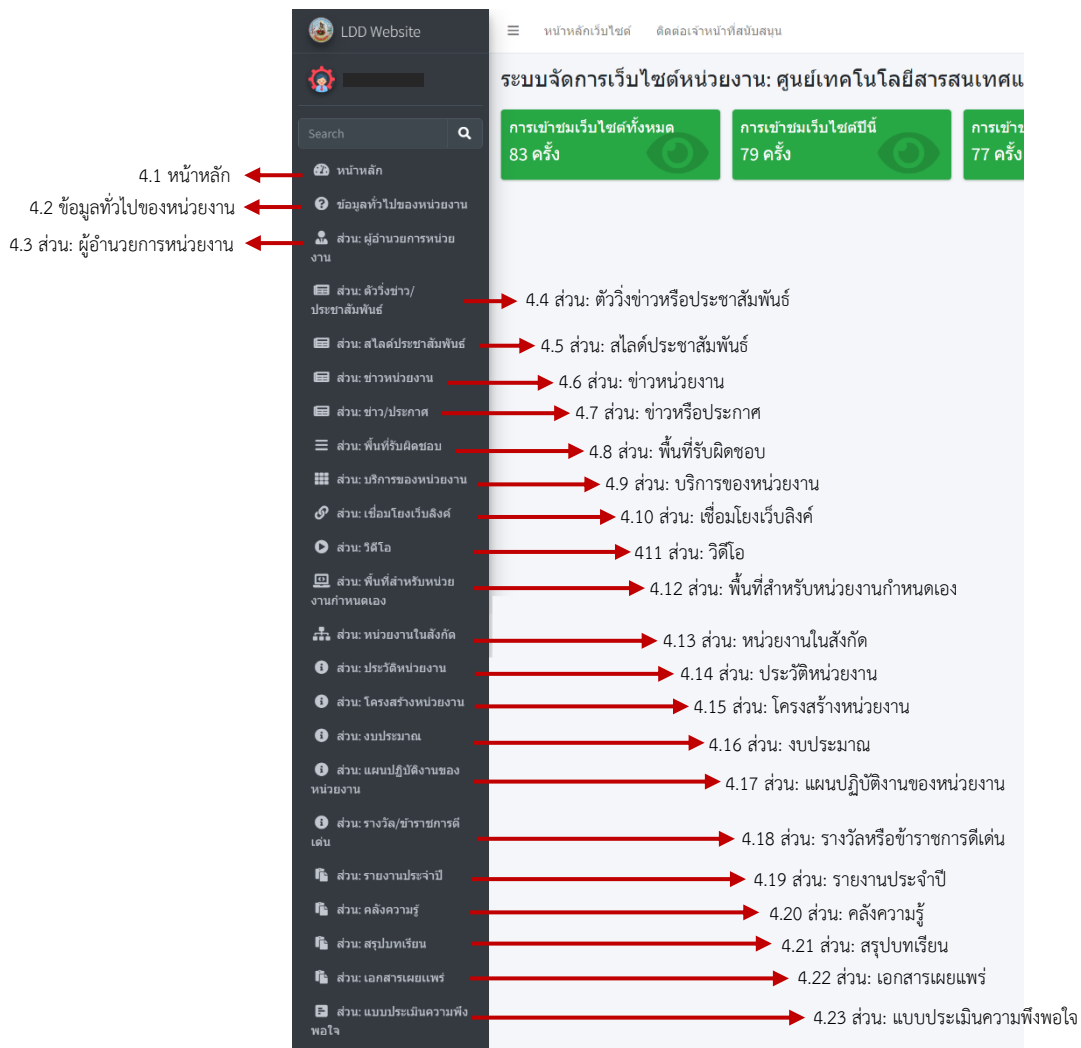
LDD Website

≡ หน้าหลักเว็บไซต์ ติดต่อเจ้าหน้าที่สนับสนุน

ระบบจัดการเว็บไซต์หน่วยงาน: ศูนย์เทคโนโลยีสารสนเทศแ

การเข้าชมเว็บไซต์ทั้งหมด
83 ครั้ง

การเข้าชมเว็บไซต์ปีนี้
79 ครั้ง

การเข้าช
77 ครั้ง

Search

หน้าหลัก — 4.1 หน้าหลัก
ข้อมูลทั่วไปของหน่วยงาน — 4.2 ข้อมูลทั่วไปของหน่วยงาน
ส่วน: ผู้อำนวยการหน่วยงาน — 4.3 ส่วน: ผู้อำนวยการหน่วยงาน
ส่วน: ตัววิ่งข่าว/ประชาสัมพันธ์ — 4.4 ส่วน: ตัววิ่งข่าวหรือประชาสัมพันธ์
ส่วน: สไลด์ประชาสัมพันธ์ — 4.5 ส่วน: สไลด์ประชาสัมพันธ์
ส่วน: ข่าวหน่วยงาน — 4.6 ส่วน: ข่าวหน่วยงาน
ส่วน: ข่าว/ประกาศ — 4.7 ส่วน: ข่าวหรือประกาศ
ส่วน: พื้นที่รับผิดชอบ — 4.8 ส่วน: พื้นที่รับผิดชอบ
ส่วน: บริการของหน่วยงาน — 4.9 ส่วน: บริการของหน่วยงาน
ส่วน: เชื่อมโยงเว็บลิงค์ — 4.10 ส่วน: เชื่อมโยงเว็บลิงค์
ส่วน: วิดีโอ — 411 ส่วน: วิดีโอ
ส่วน: พื้นที่สำหรับหน่วยงานกำหนดเอง — 4.12 ส่วน: พื้นที่สำหรับหน่วยงานกำหนดเอง
ส่วน: หน่วยงานในสังกัด — 4.13 ส่วน: หน่วยงานในสังกัด
ส่วน: ประวัติหน่วยงาน — 4.14 ส่วน: ประวัติหน่วยงาน
ส่วน: โครงสร้างหน่วยงาน — 4.15 ส่วน: โครงสร้างหน่วยงาน
ส่วน: งบประมาณ — 4.16 ส่วน: งบประมาณ
ส่วน: แผนปฏิบัติงานของหน่วยงาน — 4.17 ส่วน: แผนปฏิบัติงานของหน่วยงาน
ส่วน: รางวัล/ข้าราชการดีเด่น — 4.18 ส่วน: รางวัลหรือข้าราชการดีเด่น
ส่วน: รายงานประจำปี — 4.19 ส่วน: รายงานประจำปี
ส่วน: คลังความรู้ — 4.20 ส่วน: คลังความรู้
ส่วน: สรุปบทเรียน — 4.21 ส่วน: สรุปบทเรียน
ส่วน: เอกสารเผยแพร่ — 4.22 ส่วน: เอกสารเผยแพร่
ส่วน: แบบประเมินความพึงพอใจ — 4.23 ส่วน: แบบประเมินความพึงพอใจ